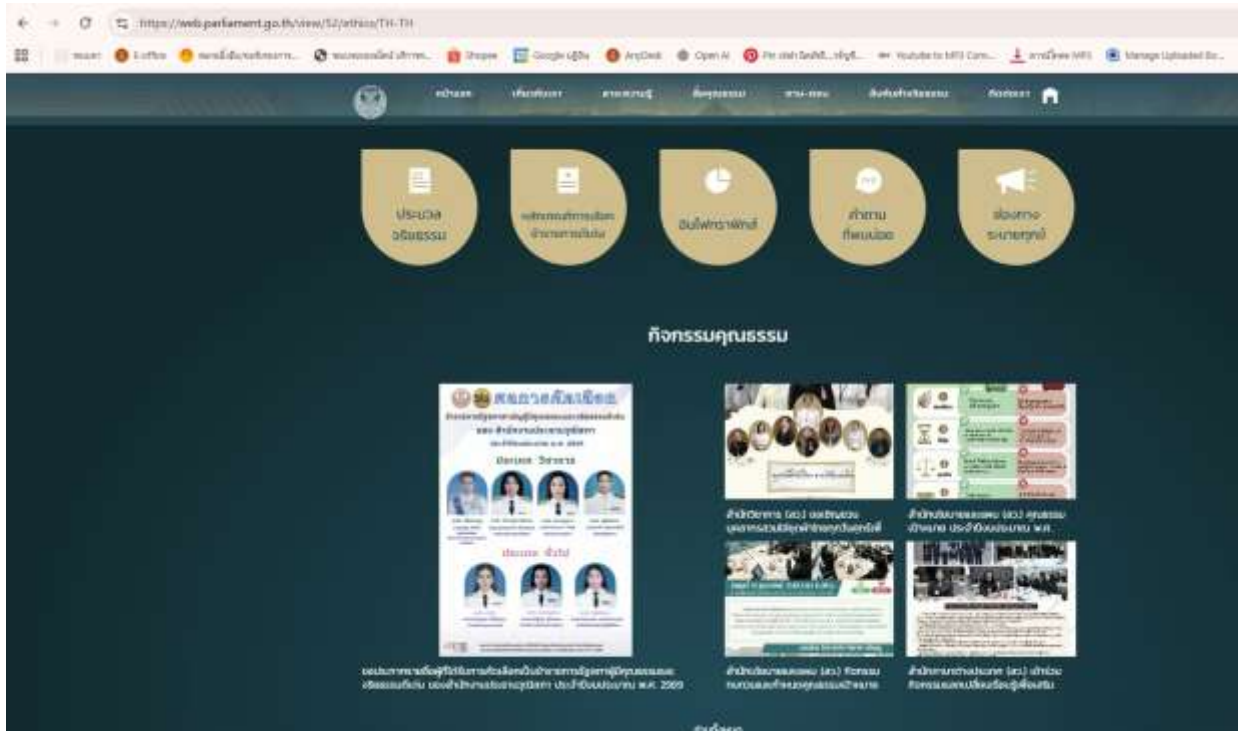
https://web.parliament.go.th/view/52/ethics/TH-TH

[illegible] E-office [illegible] Shopee Google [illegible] AnyDesk Open AI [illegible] Youtube to MP3 Conv... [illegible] Manage Uploaded Bo...

หน้าแรก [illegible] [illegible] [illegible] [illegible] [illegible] ติดต่อเรา

ประมวลจริยธรรม

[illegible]

อินโฟกราฟิกส์

คำถามที่พบบ่อย

ช่องทางร้องเรียน/ร้องทุกข์

กิจกรรมคุณธรรม

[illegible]

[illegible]

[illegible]

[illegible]

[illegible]

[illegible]